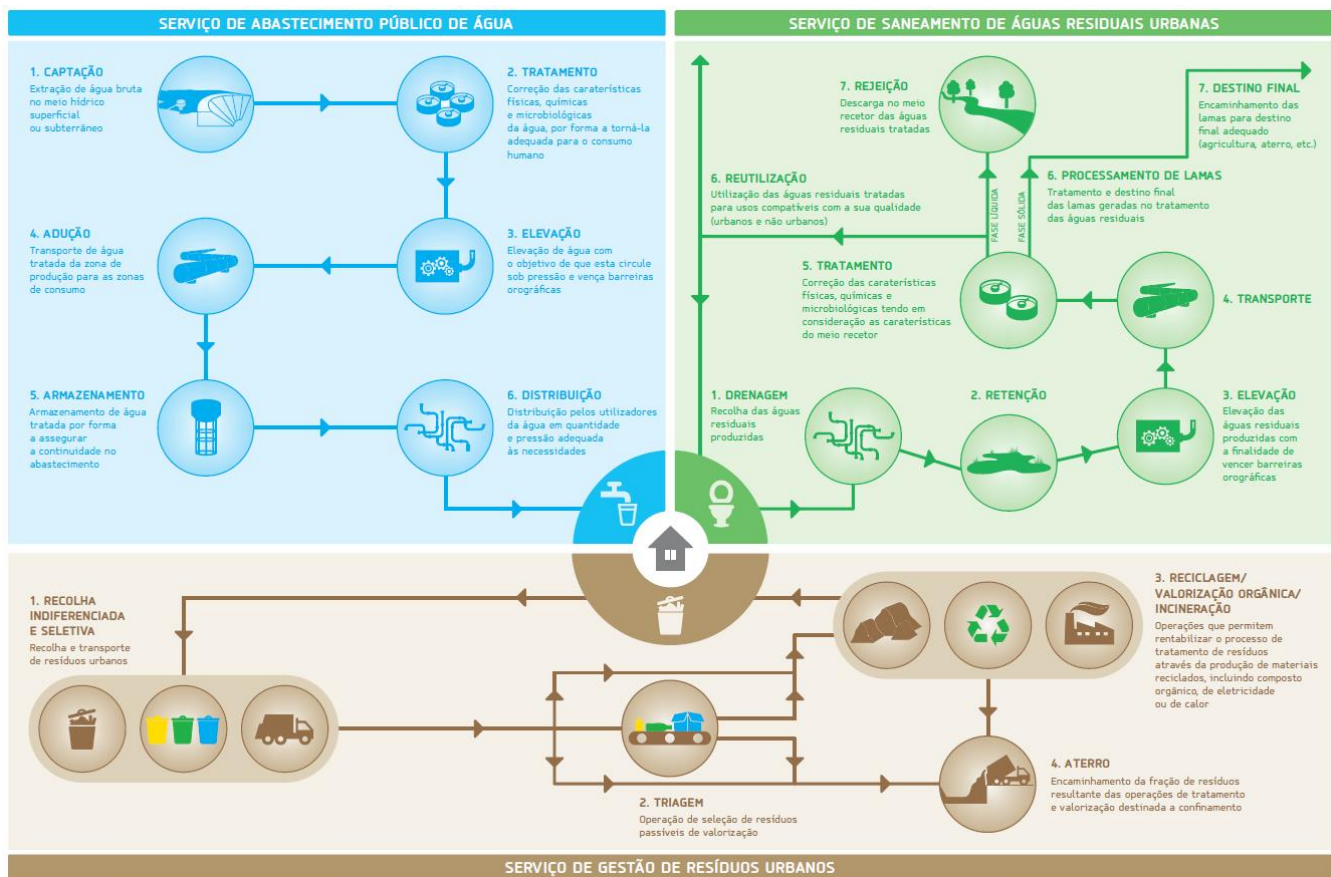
SERVIÇO DE ABASTECIMENTO PÚBLICO DE ÁGUA

1. CAPTAÇÃO
Extração de água bruta no meio hídrico superficial ou subterrâneo

2. TRATAMENTO
Correção das caraterísticas físicas, químicas e microbiológicas da água, por forma a torná-la adequada para o consumo humano

3. ELEVAÇÃO
Elevação de água com o objetivo de que esta circule sob pressão e vença barreiras orográficas

4. ADUÇÃO
Transporte de água tratada da zona de produção para as zonas de consumo

5. ARMAZENAMENTO
Armazenamento de água tratada por forma a assegurar a continuidade no abastecimento

6. DISTRIBUIÇÃO
Distribuição pelos utilizadores da água em quantidade e pressão adequada às necessidades

SERVIÇO DE SANEAMENTO DE ÁGUAS RESIDUAIS URBANAS

7. REJEIÇÃO
Descarga no meio recetor das águas residuais tratadas

7. DESTINO FINAL
Encaminhamento das lamas para destino final adequado (agricultura, aterro, etc.)

6. REUTILIZAÇÃO
Utilização das águas residuais tratadas para usos compatíveis com a sua qualidade (urbanos e não urbanos)

FASE LÍQUIDA
FASE SÓLIDA

6. PROCESSAMENTO DE LAMAS
Tratamento e destino final das lamas geradas no tratamento das águas residuais

5. TRATAMENTO
Correção das caraterísticas físicas, químicas e microbiológicas tendo em consideração as caraterísticas do meio recetor

4. TRANSPORTE

1. DRENAGEM
Recolha das águas residuais produzidas

2. RETENÇÃO

3. ELEVAÇÃO
Elevação das águas residuais produzidas com a finalidade de vencer barreiras orográficas

1. RECOLHA INDIFERENCIADA E SELETIVA
Recolha e transporte de resíduos urbanos

3. RECICLAGEM/ VALORIZAÇÃO ORGÂNICA/ INCINERAÇÃO
Operações que permitem rentabilizar o processo de tratamento de resíduos através da produção de materiais reciclados, incluindo composto orgânico, de eletricidade ou de calor

4. ATERRO
Encaminhamento da fração de resíduos resultante das operações de tratamento e valorização destinada a confinamento

2. TRIAGEM
Operação de seleção de resíduos passíveis de valorização

SERVIÇO DE GESTÃO DE RESÍDUOS URBANOS